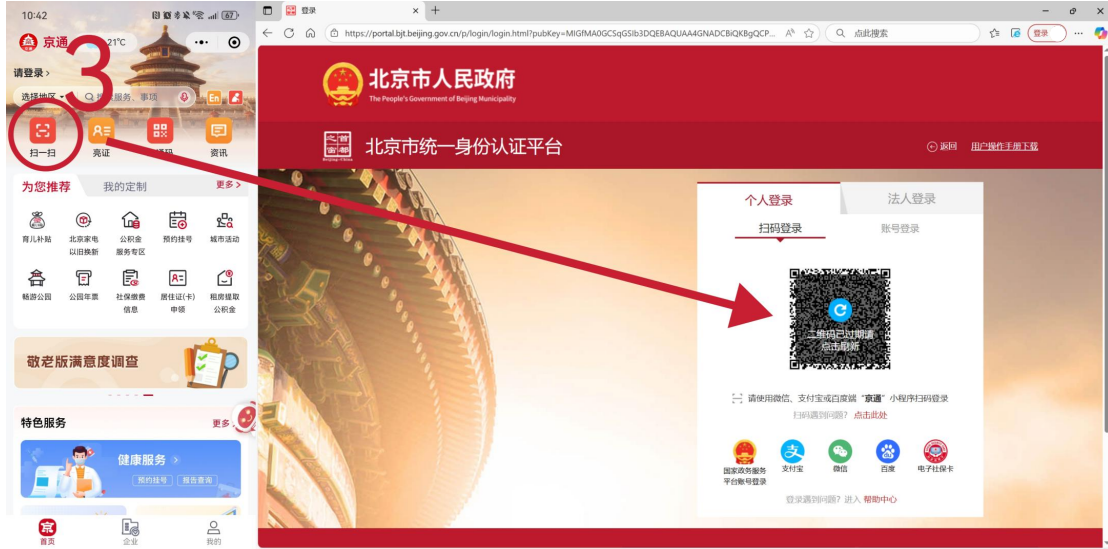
10:42
京通 21°C
3
请登录 >
选择地区 搜索服务、事项
En
扫一扫
亮证
码
资讯
为您推荐
我的定制
更多 >
育儿补贴
北京家电以旧换新
公积金服务专区
预约挂号
城市活动
畅游公园
公园年票
社保缴费信息
居住证(卡)申领
租房提取公积金
敬老版满意度调查
特色服务
更多
健康服务 >
预约挂号
报告查询
首页
企业
我的

登录
https://portal.bjt.beijing.gov.cn/p/login/login.html?pubKey=MIGfMA0GCSqGSIb3DQEBAQUAA4GNADCBiQKBgQCP...
点此搜索
登录
北京市人民政府
The People's Government of Beijing Municipality
北京市统一身份认证平台
返回
用户操作手册下载
个人登录
法人登录
扫码登录
账号登录
二维码已过期请点击刷新
请使用微信、支付宝或百度端 "京通" 小程序扫码登录
扫码遇到问题? 点击此处
国家政务服务平台账号登录
支付宝
微信
百度
电子社保卡
登录遇到问题? 进入 帮助中心